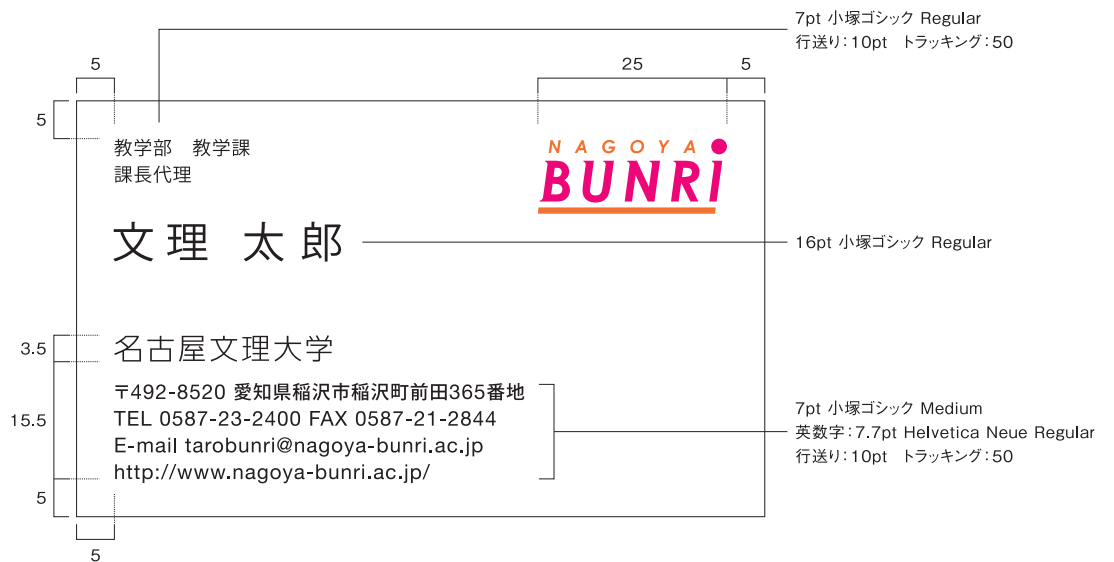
7pt 小塚ゴシック Regular
行送り：10pt　トラッキング：50

5

25

5

5

教学部　教学課
課長代理

NAGOYA
BUNRI

文理 太郎

16pt 小塚ゴシック Regular

3.5

名古屋文理大学

15.5

〒492-8520 愛知県稲沢市稲沢町前田365番地
TEL 0587-23-2400 FAX 0587-21-2844
E-mail tarobunri@nagoya-bunri.ac.jp
http://www.nagoya-bunri.ac.jp/

7pt 小塚ゴシック Medium
英数字：7.7pt Helvetica Neue Regular
行送り：10pt　トラッキング：50

5

5